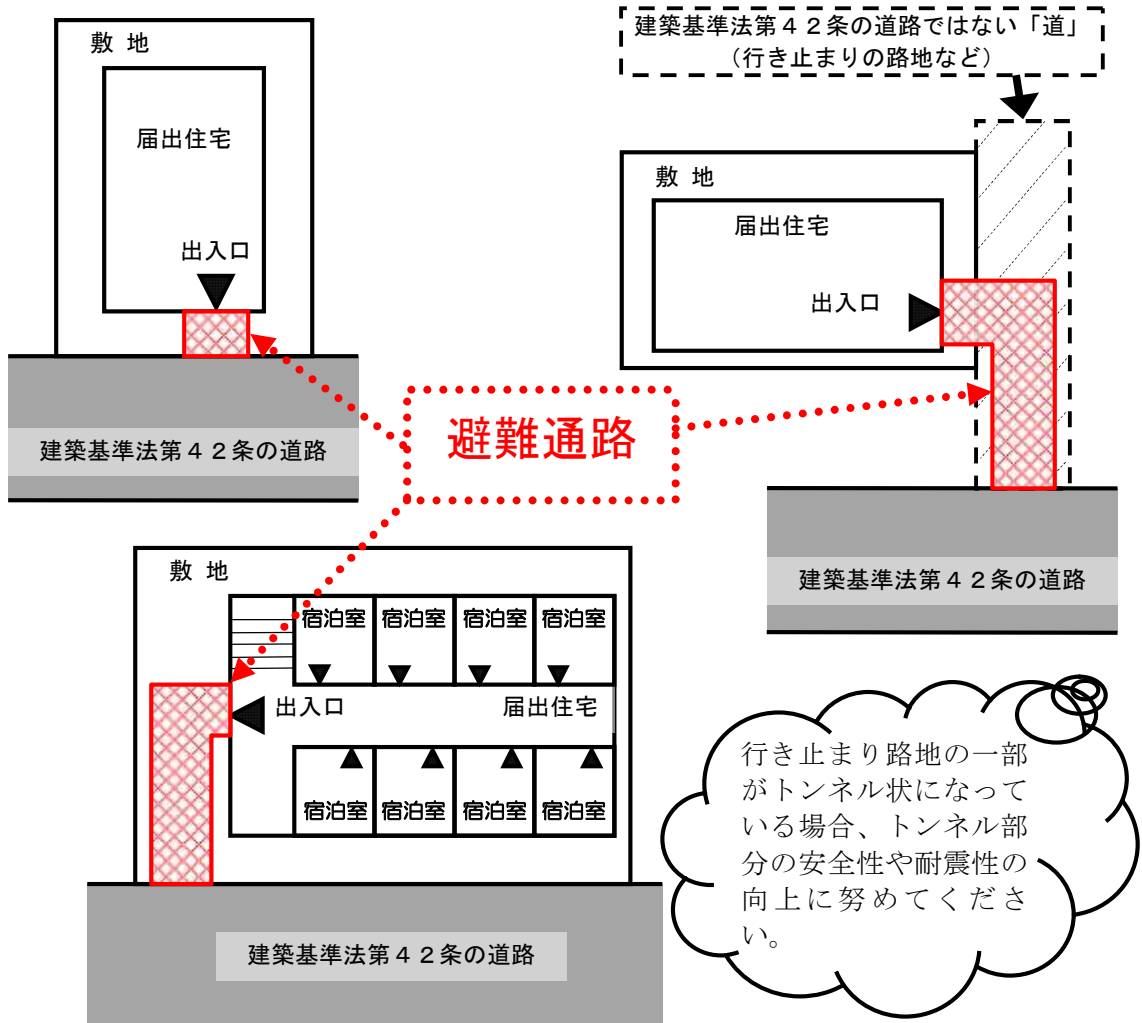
敷 地

届出住宅

出入口

建築基準法第４２条の道路

建築基準法第４２条の道路ではない「道」
（行き止まりの路地など）

敷 地

届出住宅

出入口

避難通路

建築基準法第４２条の道路

敷 地

宿泊室 宿泊室 宿泊室 宿泊室

出入口

届出住宅

宿泊室 宿泊室 宿泊室 宿泊室

建築基準法第４２条の道路

行き止まり路地の一部がトンネル状になっている場合、トンネル部分の安全性や耐震性の向上に努めてください。